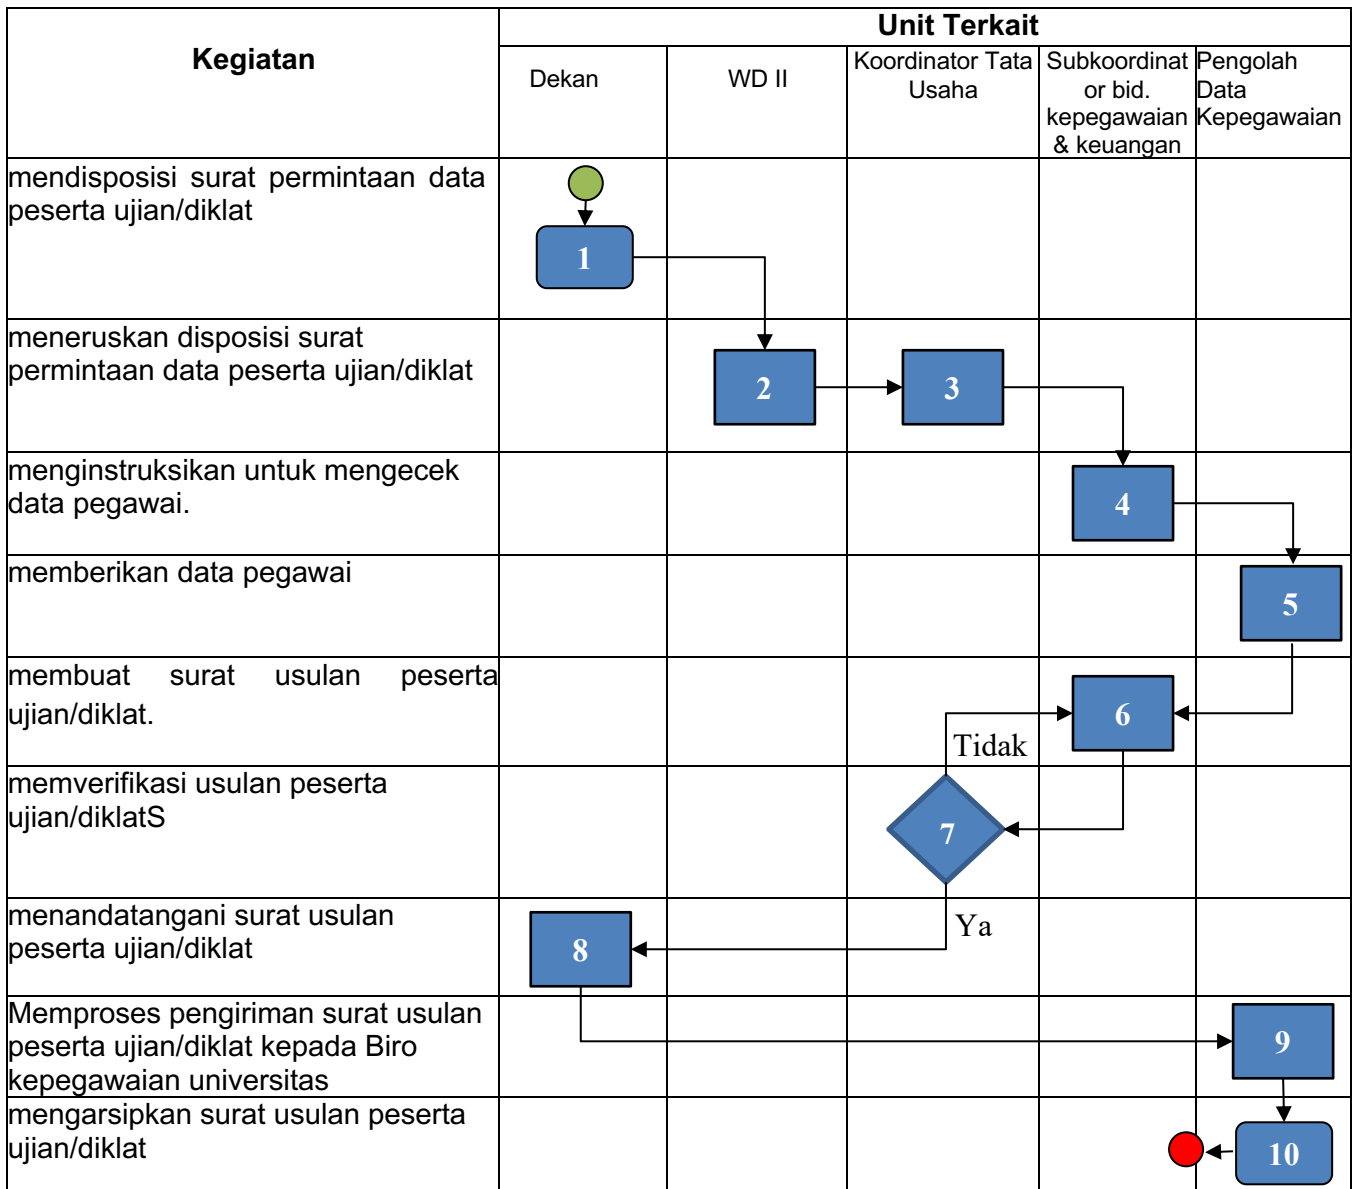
| Kegiatan | Unit Terkait | | | | |
|---|---|---|---|---|---|
| | Dekan | WD II | Koordinator Tata Usaha | Subkoordinator bid. kepegawaian & keuangan | Pengolah Data Kepegawaian |
| mendisposisi surat permintaan data peserta ujian/diklat | 1 | | | | |
| meneruskan disposisi surat permintaan data peserta ujian/diklat | | 2 | 3 | | |
| menginstruksikan untuk mengecek data pegawai. | | | | 4 | |
| memberikan data pegawai | | | | | 5 |
| membuat surat usulan peserta ujian/diklat. | | | Tidak | 6 | |
| memverifikasi usulan peserta ujian/diklatS | | | 7 | | |
| menandatangani surat usulan peserta ujian/diklat | 8 | | Ya | | |
| Memproses pengiriman surat usulan peserta ujian/diklat kepada Biro kepegawaian universitas | | | | | 9 |
| mengarsipkan surat usulan peserta ujian/diklat | | | | | 10 |